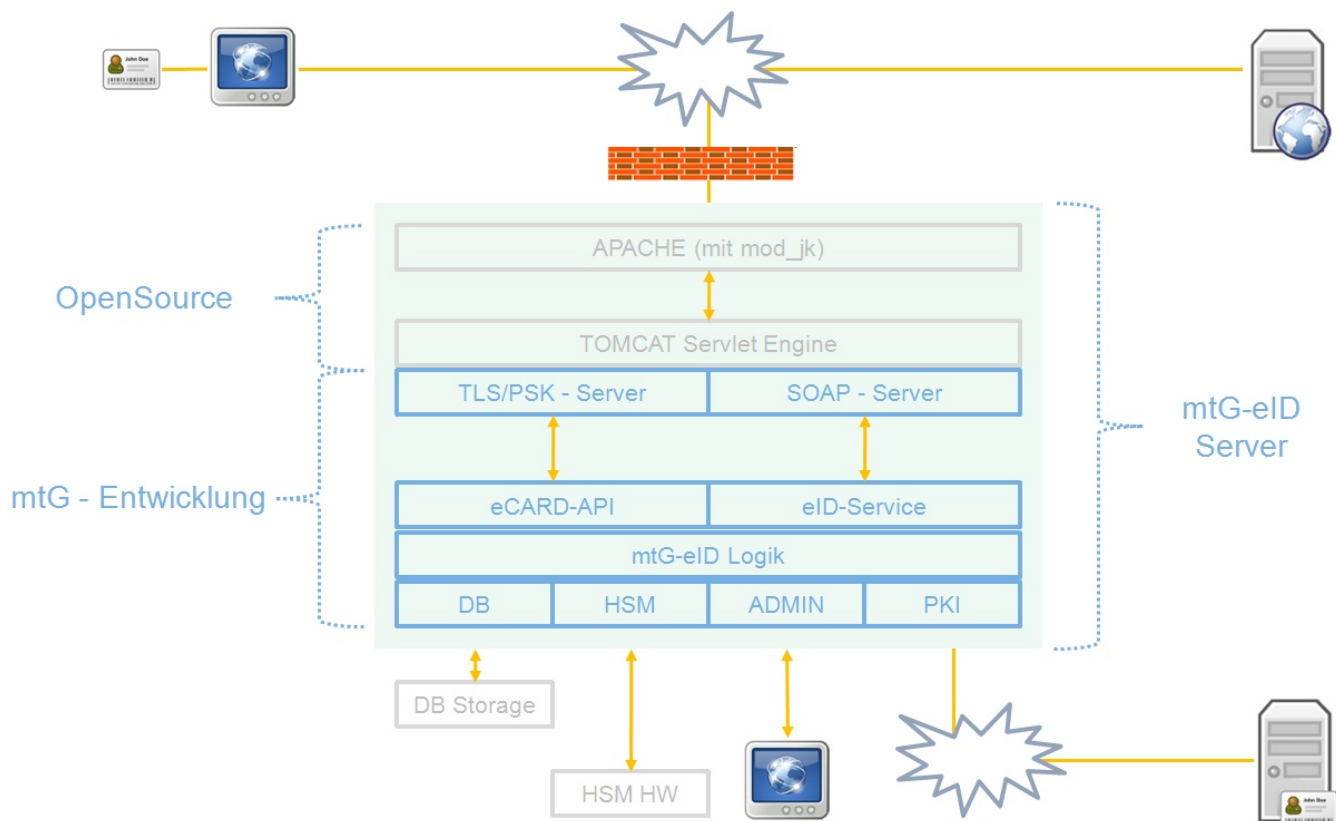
John Doe

OpenSource

APACHE (mit mod_jk)

TOMCAT Servlet Engine

TLS/PSK - Server

SOAP - Server

mtG-eID Server

mtG - Entwicklung

eCARD-API

eID-Service

mtG-eID Logik

DB

HSM

ADMIN

PKI

DB Storage

HSM HW

John Doe